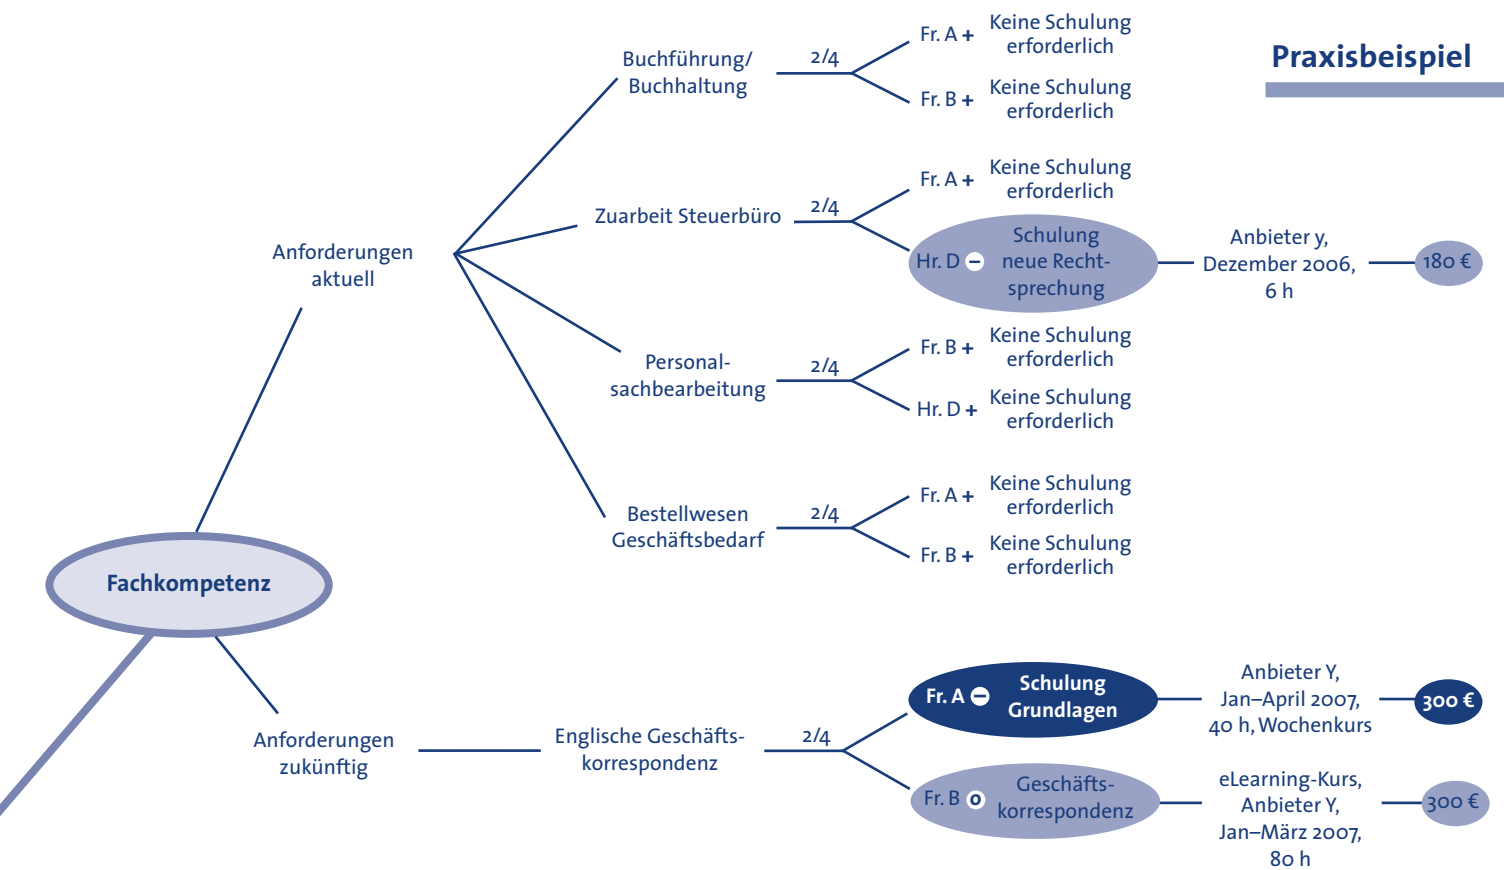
Praxisbeispiel

Fachkompetenz

Anforderungen aktuell

Buchführung/ Buchhaltung
2/4
Fr. A + Keine Schulung erforderlich
Fr. B + Keine Schulung erforderlich

Zuarbeit Steuerbüro
2/4
Fr. A + Keine Schulung erforderlich
Hr. D − Schulung neue Rechtsprechung
Anbieter y, Dezember 2006, 6 h
180 €

Personalsachbearbeitung
2/4
Fr. B + Keine Schulung erforderlich
Hr. D + Keine Schulung erforderlich

Bestellwesen Geschäftsbedarf
2/4
Fr. A + Keine Schulung erforderlich
Fr. B + Keine Schulung erforderlich

Anforderungen zukünftig

Englische Geschäftskorrespondenz
2/4
Fr. A − Schulung Grundlagen
Anbieter Y, Jan–April 2007, 40 h, Wochenkurs
300 €
Fr. B o Geschäftskorrespondenz
eLearning-Kurs, Anbieter Y, Jan–März 2007, 80 h
300 €